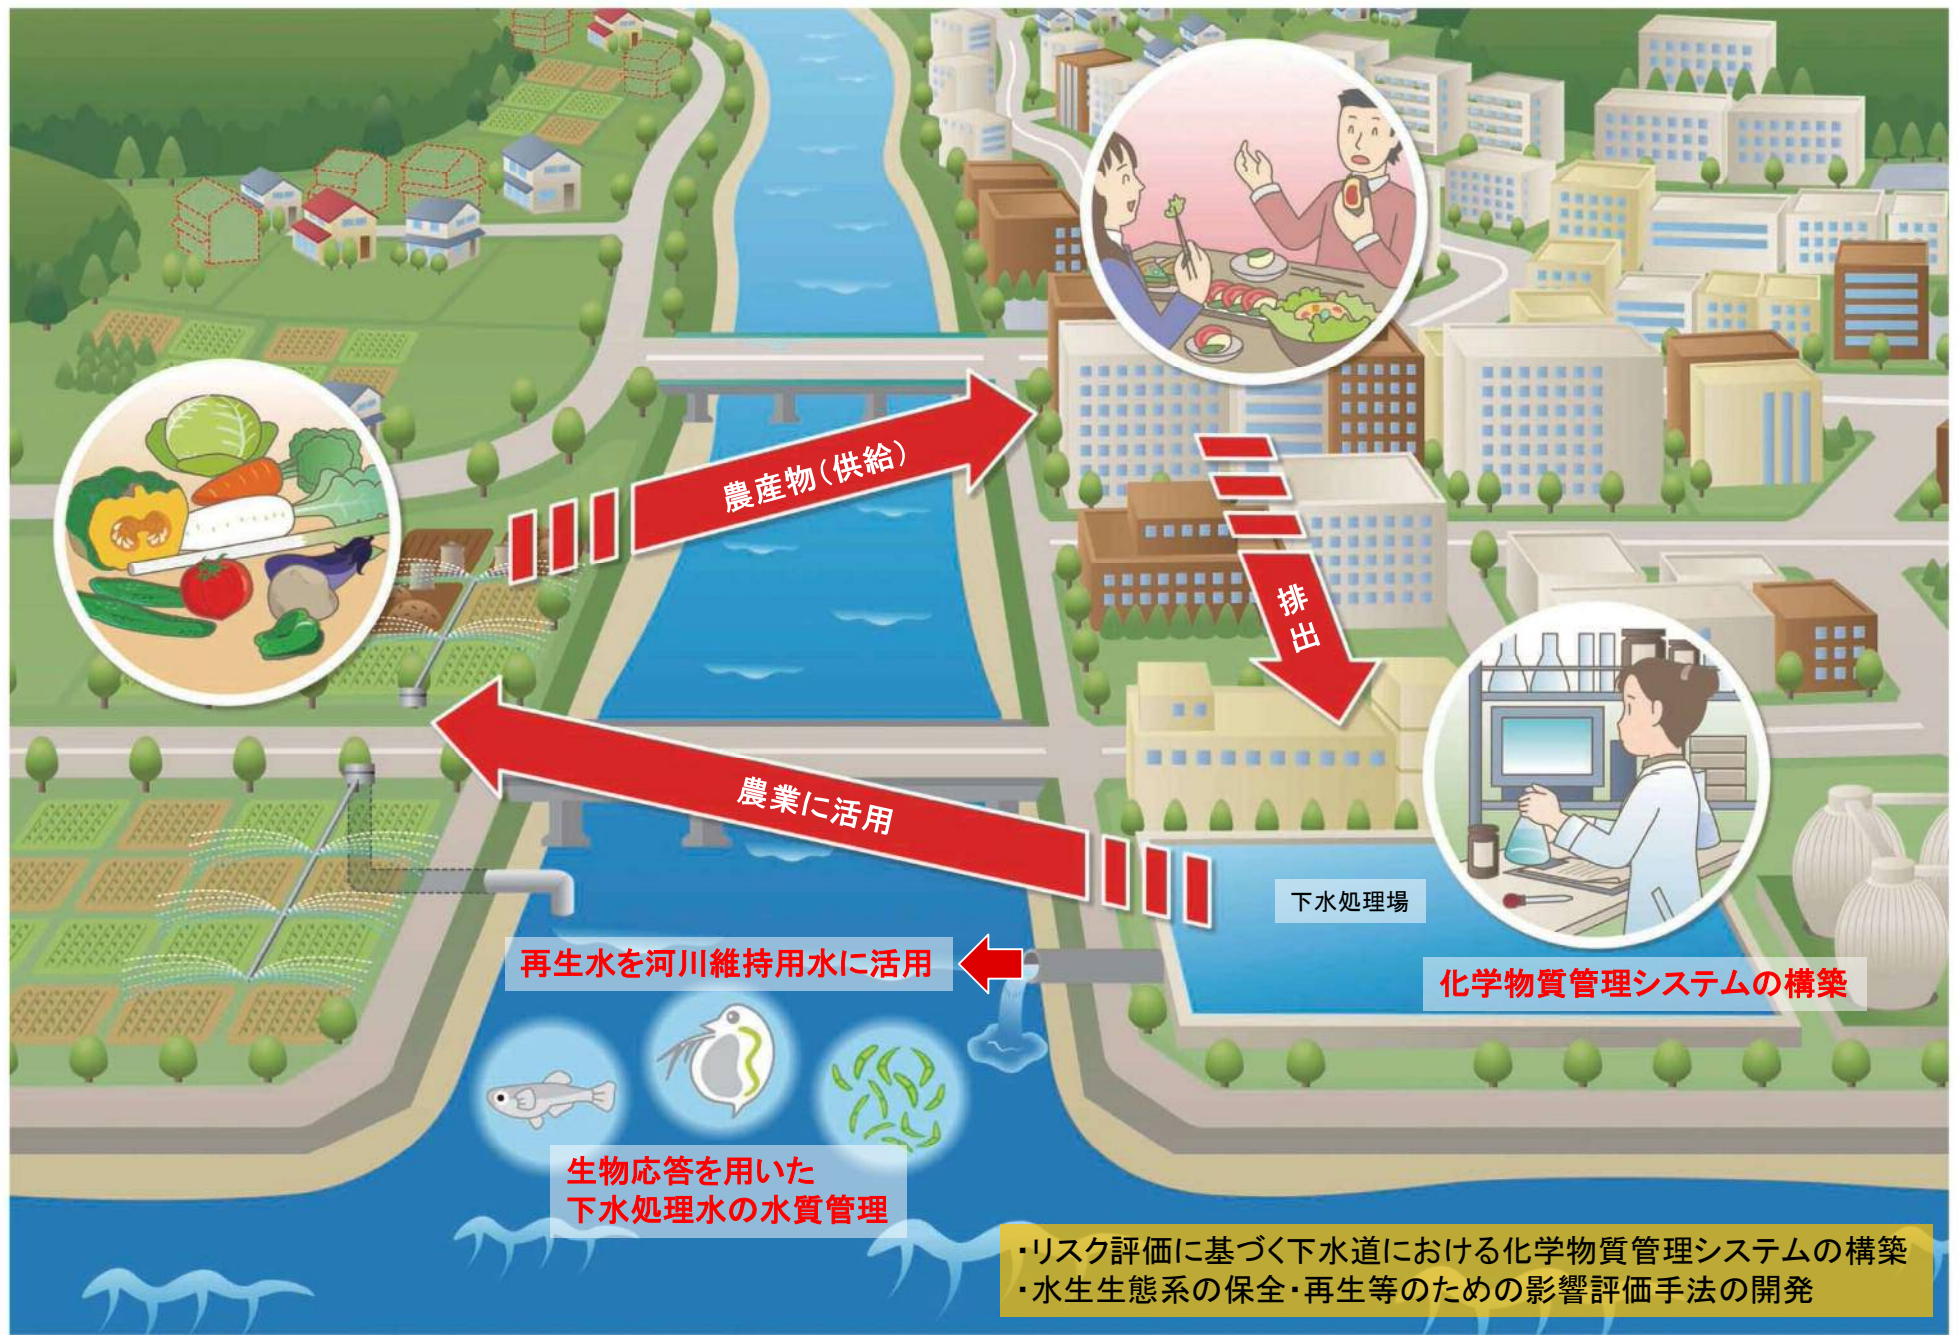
農産物(供給)

排出

農業に活用

下水処理場

再生水を河川維持用水に活用

化学物質管理システムの構築

生物応答を用いた
下水処理水の水質管理

・リスク評価に基づく下水道における化学物質管理システムの構築
・水生生態系の保全・再生等のための影響評価手法の開発